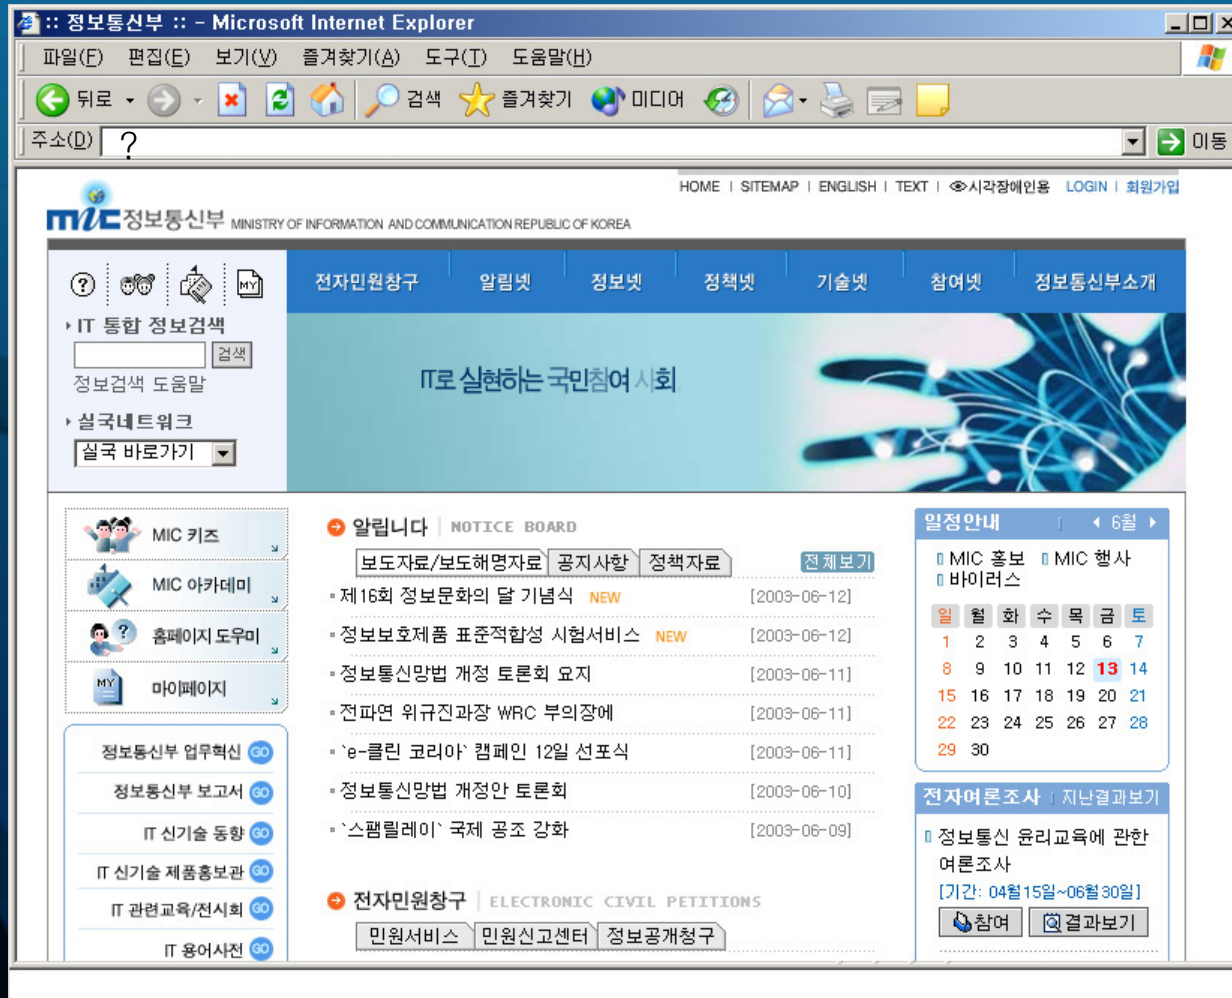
:: 정보통신부 :: - Microsoft Internet Explorer

파일(F) 편집(E) 보기(V) 즐겨찾기(A) 도구(T) 도움말(H)

뒤로 검색 즐겨찾기 미디어

주소(D) ? 이동

HOME | SITEMAP | ENGLISH | TEXT | 시각장애인용 LOGIN | 회원가입

mic 정보통신부 MINISTRY OF INFORMATION AND COMMUNICATION REPUBLIC OF KOREA

MY

전자민원창구 알림넷 정보넷 정책넷 기술넷 참여넷 정보통신부소개

IT 통합 정보검색
검색
정보검색 도움말

실국네트워크
실국 바로가기

IT로 실현하는 국민참여 사회

MIC 키즈
MIC 아카데미
홈페이지 도우미
MY 마이페이지

정보통신부 업무혁신 GO
정보통신부 보고서 GO
IT 신기술 동향 GO
IT 신기술 제품홍보관 GO
IT 관련교육/전시회 GO
IT 용어사전 GO

알립니다 NOTICE BOARD
보도자료/보도해명자료 공지사항 정책자료 전체보기

| | |
|---|---|
| 제16회 정보문화의 달 기념식 NEW | [2003-06-12] |
| 정보보호제품 표준적합성 시험서비스 NEW | [2003-06-12] |
| 정보통신망법 개정 토론회 요지 | [2003-06-11] |
| 전파연 위규진과장 WRC 부의장에 | [2003-06-11] |
| `e-클린 코리아` 캠페인 12일 선포식 | [2003-06-11] |
| 정보통신망법 개정안 토론회 | [2003-06-10] |
| `스팸릴레이` 국제 공조 강화 | [2003-06-09] |

전자민원창구 ELECTRONIC CIVIL PETITIONS
민원서비스 민원신고센터 정보공개청구

일정안내 6월
MIC 홍보 MIC 행사 바이러스

| 일 | 월 | 화 | 수 | 목 | 금 | 토 |
|---|---|---|---|---|---|---|
| 1 | 2 | 3 | 4 | 5 | 6 | 7 |
| 8 | 9 | 10 | 11 | 12 | 13 | 14 |
| 15 | 16 | 17 | 18 | 19 | 20 | 21 |
| 22 | 23 | 24 | 25 | 26 | 27 | 28 |
| 29 | 30 | | | | | |

전자여론조사 지난결과보기
정보통신 윤리교육에 관한 여론조사
[기간: 04월15일~06월30일]
참여 결과보기